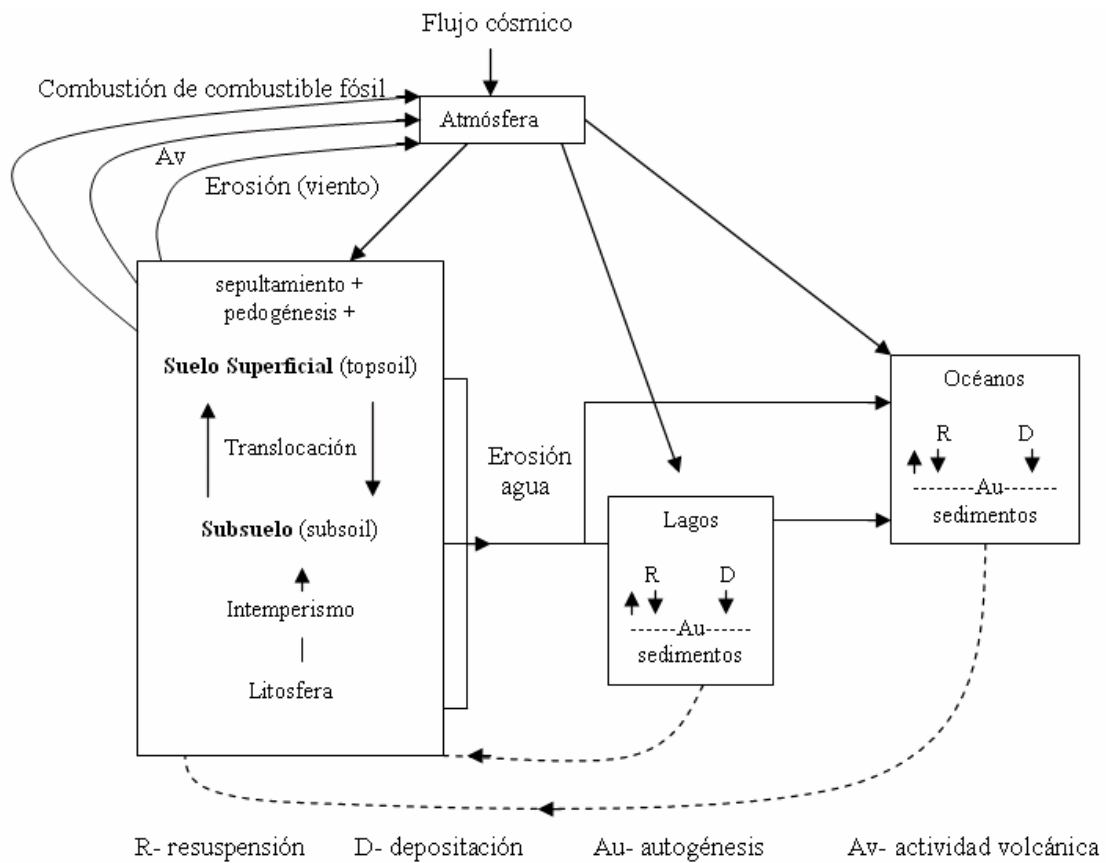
Flujo cósmico

Combustión de combustible fósil

Atmósfera

Av

Erosión (viento)

sepultamiento + pedogénesis +

**Suelo Superficial** (topsoil)

Translocación

**Subsuelo** (subsoil)

Intemperismo

Litosfera

Erosión agua

Lagos

R

D

------Au------

sedimentos

Océanos

R

D

--------Au-------

sedimentos

R- resuspensión D- depositación Au- autogénesis Av- actividad volcánica